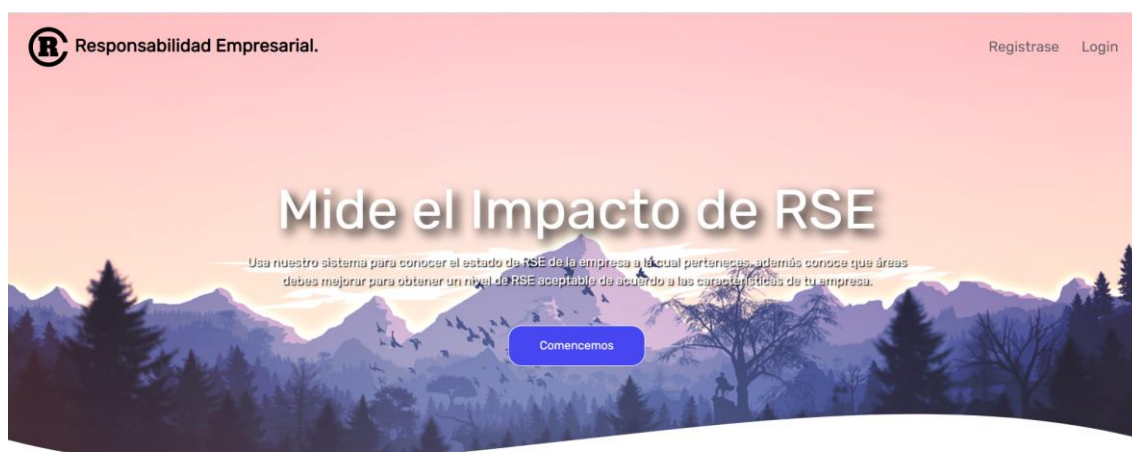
R Responsabilidad Empresarial.

Registrase Login

Mide el Impacto de RSE

Usa nuestro sistema para conocer el estado de RSE de la empresa a la cual perteneces, además conoce que áreas debes mejorar para obtener un nivel de RSE aceptable de acuerdo a las características de tu empresa.

Comencemos